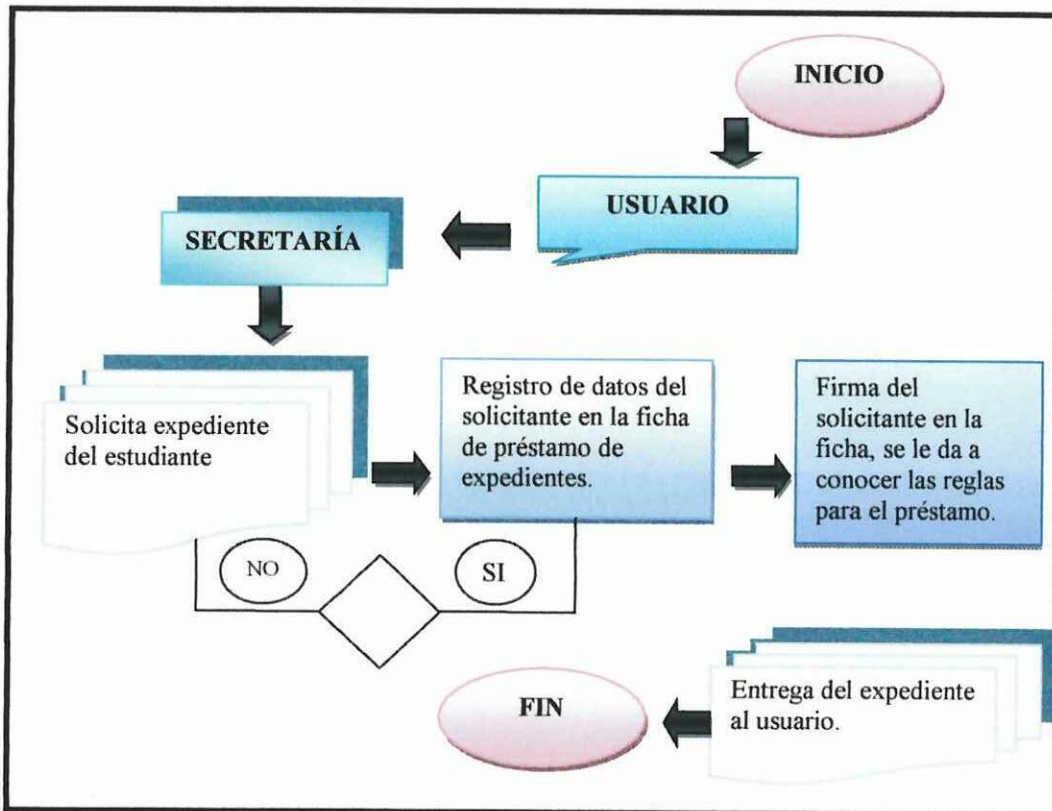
INICIO

USUARIO

SECRETARÍA

Solicita expediente del estudiante

Registro de datos del solicitante en la ficha de préstamo de expedientes.

Firma del solicitante en la ficha, se le da a conocer las reglas para el préstamo.

NO

SI

Entrega del expediente al usuario.

FIN